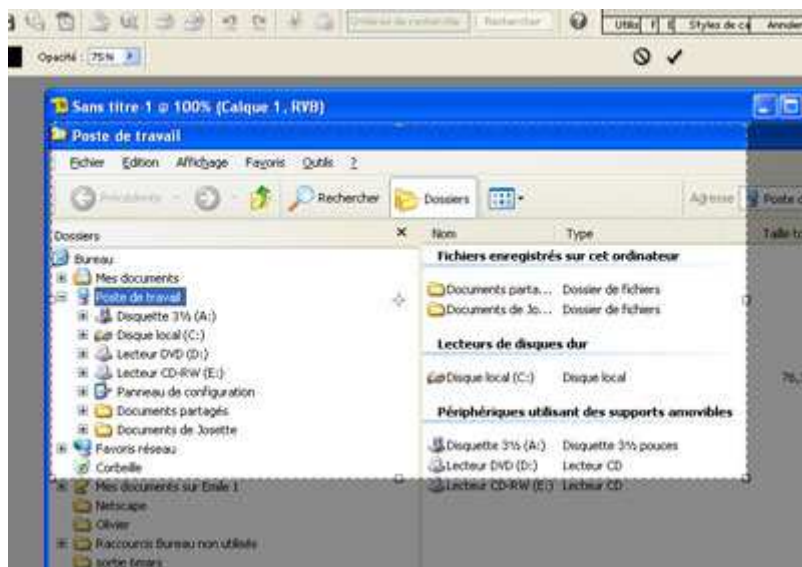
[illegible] Rechercher Utilis F E Styles de ca Annde

Opacité : 75% 

Sans titre 1 @ 100% (Calque 1, RVB)

Poste de travail

Fichier Edition Affichage Favoris Outils ?

Précédente Rechercher Dossiers Adresse Poste d

Dossiers × Nom Type Taille to

Bureau
Mes documents
Poste de travail
Disquette 3½ (A:)
Disque local (C:)
Lecteur DVD (D:)
Lecteur CD-RW (E:)
Panneau de configuration
Documents partagés
Documents de Josette
Favoris réseau
Corbeille
Mes documents sur Emile 1
Netscape
Olivier
Raccourcis Bureau non utilisés
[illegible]

Fichiers enregistrés sur cet ordinateur
Documents parta... Dossier de fichiers
Documents de Jo... Dossier de fichiers

Lecteurs de disques dur
Disque local (C:) Disque local 76,

Périphériques utilisant des supports amovibles
Disquette 3½ (A:) Disquette 3½ pouces
Lecteur DVD (D:) Lecteur CD
Lecteur CD-RW (E:) Lecteur CD